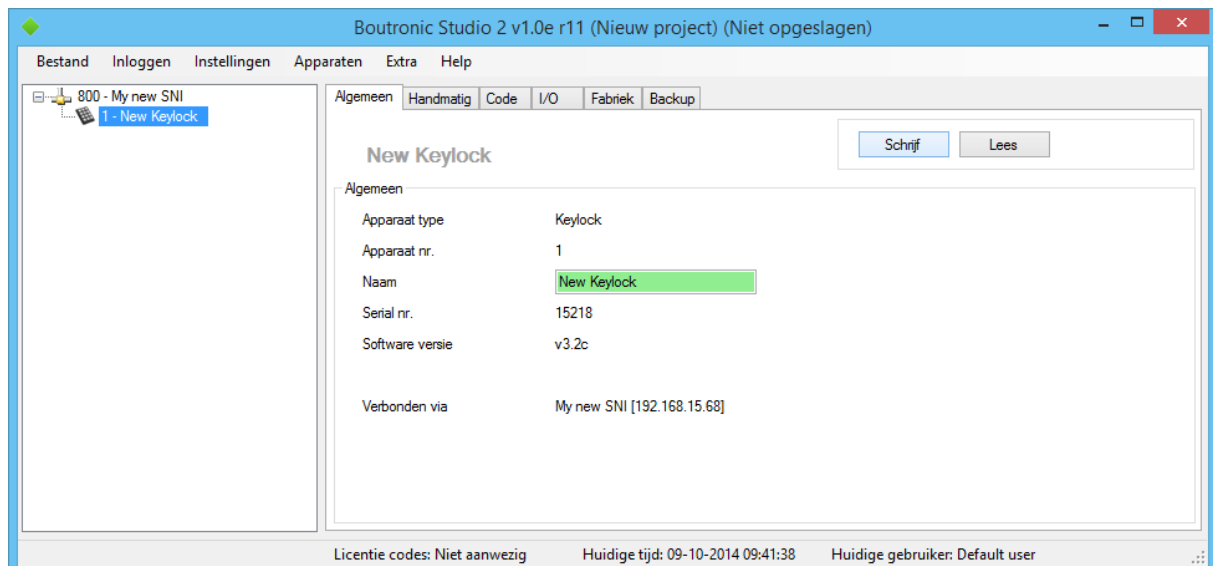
Boutronic Studio 2 v1.0e r11 (Nieuw project) (Niet opgeslagen)

Bestand Inloggen Instellingen Apparaten Extra Help

800 - My new SNI
1 - New Keylock

Algemeen Handmatig Code I/O Fabriek Backup

New Keylock

Schrijf Lees

Algemeen

Apparaat type Keylock
Apparaat nr. 1
Naam New Keylock
Serial nr. 15218
Software versie v3.2c

Verbonden via My new SNI [192.168.15.68]

Licentie codes: Niet aanwezig Huidige tijd: 09-10-2014 09:41:38 Huidige gebruiker: Default user